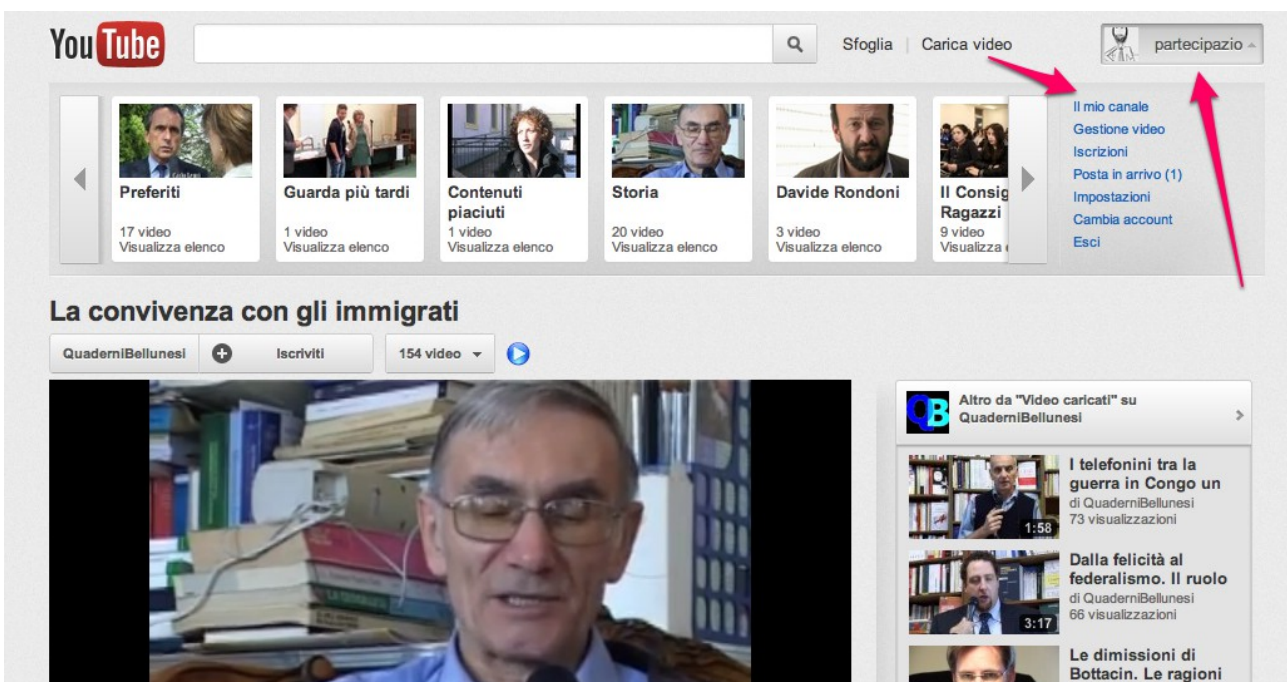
YouTube

Sfoglia | Carica video

partecipazio

Preferiti
17 video
Visualizza elenco

Guarda più tardi
1 video
Visualizza elenco

Contenuti piaciuti
1 video
Visualizza elenco

Storia
20 video
Visualizza elenco

Davide Rondoni
3 video
Visualizza elenco

Il Consig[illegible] Ragazzi
9 video
Visualizza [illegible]

Il mio canale
Gestione video
Iscrizioni
Posta in arrivo (1)
Impostazioni
Cambia account
Esci

La convivenza con gli immigrati

QuaderniBellunesi
Iscriviti
154 video

Altro da "Video caricati" su QuaderniBellunesi

I telefonini tra la guerra in Congo un
di QuaderniBellunesi
73 visualizzazioni
1:58

Dalla felicità al federalismo. Il ruolo
di QuaderniBellunesi
66 visualizzazioni
3:17

Le dimissioni di Bottacin. Le ragioni